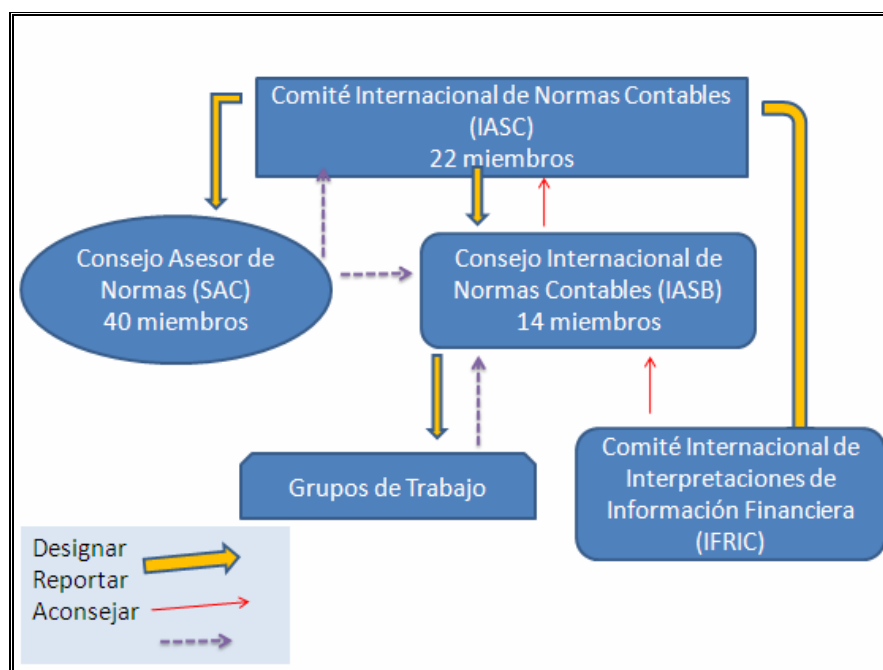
Comité Internacional de Normas Contables (IASC) 22 miembros

Consejo Asesor de Normas (SAC) 40 miembros

Consejo Internacional de Normas Contables (IASB) 14 miembros

Grupos de Trabajo

Comité Internacional de Interpretaciones de Información Financiera (IFRIC)

Designar
Reportar
Aconsejar